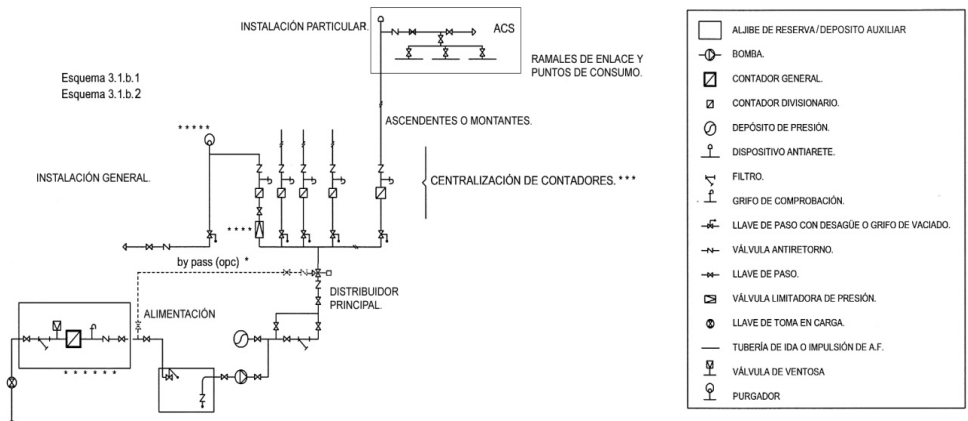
INSTALACIÓN PARTICULAR.

ACS

RAMALES DE ENLACE Y PUNTOS DE CONSUMO.

Esquema 3.1.b.1
Esquema 3.1.b.2

ASCENDENTES O MONTANTES.

*****

INSTALACIÓN GENERAL.

CENTRALIZACIÓN DE CONTADORES. ***

****

by pass (opc) *

DISTRIBUIDOR PRINCIPAL.

ALIMENTACIÓN

******

| | |
|---|---|
| | ALJIBE DE RESERVA / DEPOSITO AUXILIAR |
| | BOMBA. |
| | CONTADOR GENERAL. |
| | CONTADOR DIVISIONARIO. |
| | DEPÓSITO DE PRESIÓN. |
| | DISPOSITIVO ANTIARETE. |
| | FILTRO. |
| | GRIFO DE COMPROBACIÓN. |
| | LLAVE DE PASO CON DESAGÜE O GRIFO DE VACIADO. |
| | VÁLVULA ANTIRETORNO. |
| | LLAVE DE PASO. |
| | VÁLVULA LIMITADORA DE PRESIÓN. |
| | LLAVE DE TOMA EN CARGA. |
| | TUBERÍA DE IDA O IMPULSIÓN DE A.F. |
| | VÁLVULA DE VENTOSA |
| | PURGADOR |